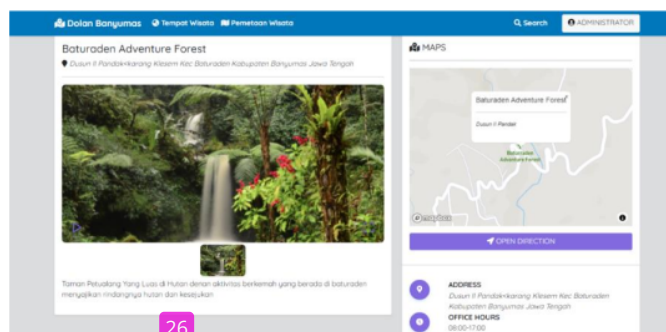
Dolan Banyumas Tempat Wisata Pemetaan Wisata Search ADMINISTRATOR

Baturaden Adventure Forest

Dusun II Pandokrakarang Klesem Kec Baturaden Kabupaten Banyumas Jawa Tengah

Taman Petualang Yang Luas di Hutan denan aktivitas berkemah yang berada di baturaden menyajikan rindangnya hutan dan kesejukan

26

MAPS

Baturaden Adventure Forest

Dusun II Pandel

Baturaden Adventure Forest

mapbox

OPEN DIRECTION

ADDRESS

Dusun II Pandokrakarang Klesem Kec Baturaden Kabupaten Banyumas Jawa Tengah

OFFICE HOURS

08:00-17:00